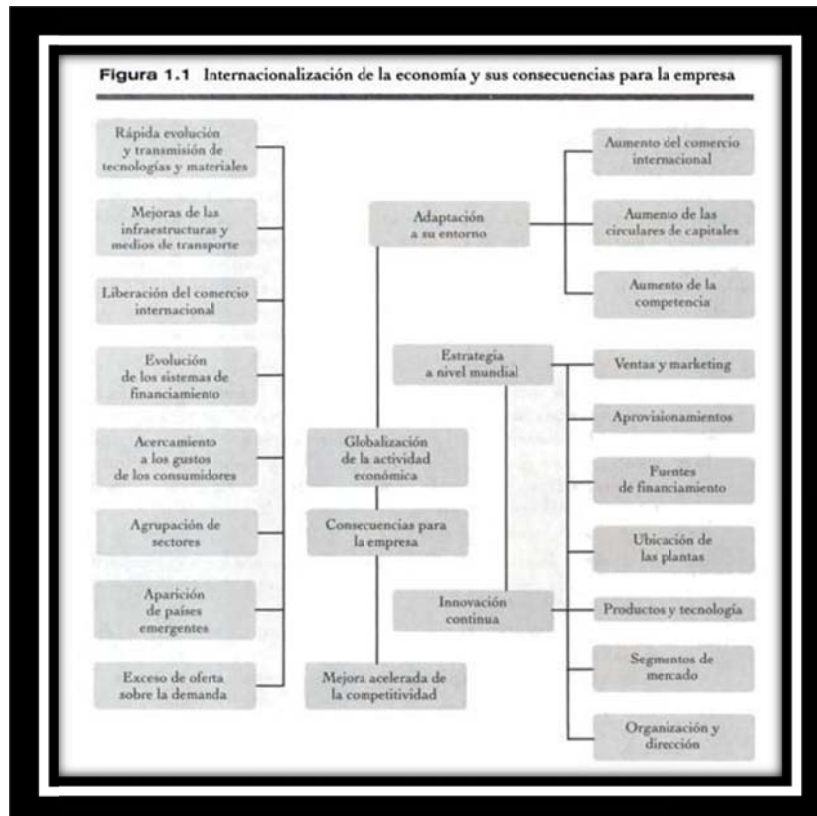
**Figura 1.1** Internacionalización de la economía y sus consecuencias para la empresa

Rápida evolución y transmisión de tecnologías y materiales

Mejoras de las infraestructuras y medios de transporte

Liberación del comercio internacional

Evolución de los sistemas de financiamiento

Acercamiento a los gustos de los consumidores

Agrupación de sectores

Aparición de países emergentes

Exceso de oferta sobre la demanda

Adaptación a su entorno

Globalización de la actividad económica

Consecuencias para la empresa

Mejora acelerada de la competitividad

Estrategia a nivel mundial

Innovación continua

Aumento del comercio internacional

Aumento de las circulares de capitales

Aumento de la competencia

Ventas y marketing

Aprovisionamientos

Fuentes de financiamiento

Ubicación de las plantas

Productos y tecnología

Segmentos de mercado

Organización y dirección